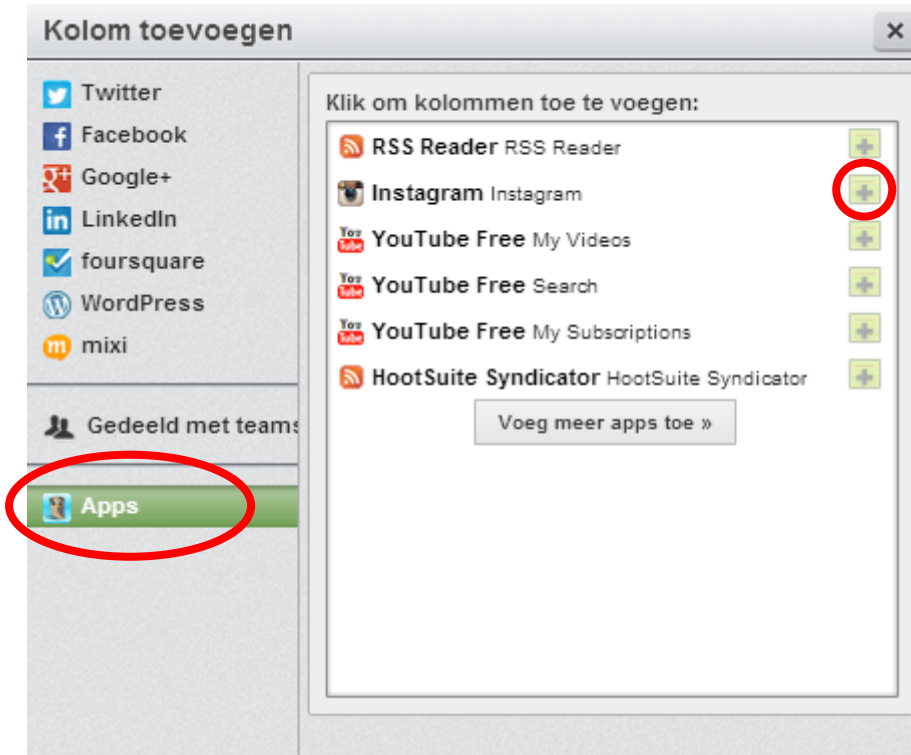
Kolom toevoegen ×

Twitter
Facebook
Google+
LinkedIn
foursquare
WordPress
mixi

Gedeeld met teams

Apps

Klik om kolommen toe te voegen:

RSS Reader RSS Reader +
Instagram Instagram +
YouTube Free My Videos +
YouTube Free Search +
YouTube Free My Subscriptions +
HootSuite Syndicator HootSuite Syndicator +

Voeg meer apps toe »